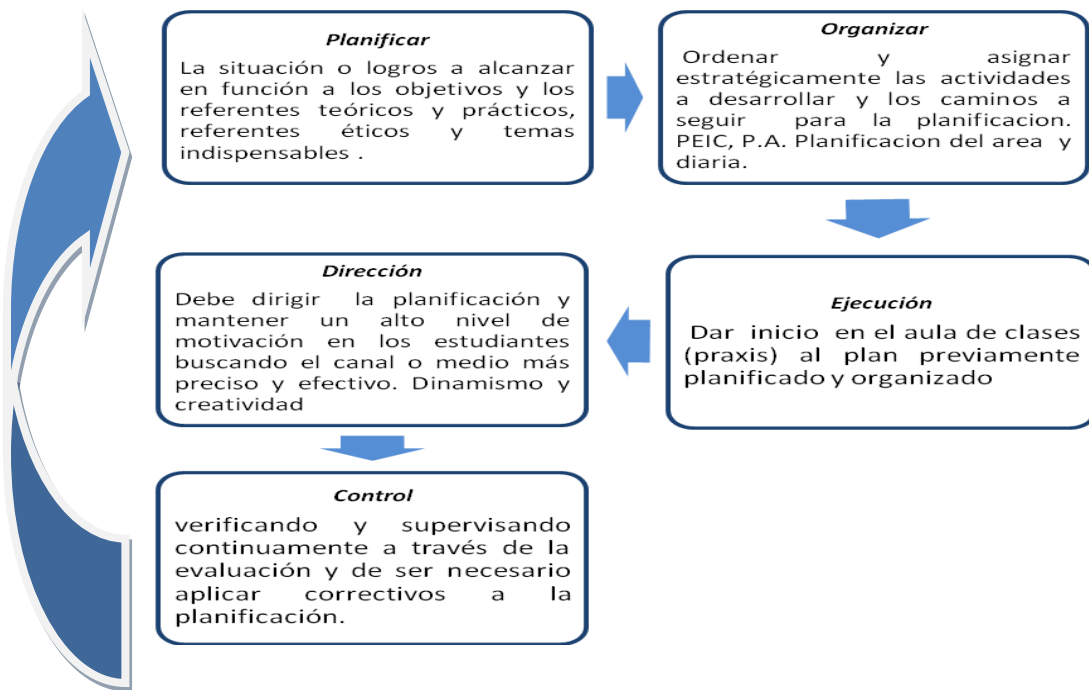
Planificar

La situación o logros a alcanzar en función a los objetivos y los referentes teóricos y prácticos, referentes éticos y temas indispensables .

Organizar

Ordenar y asignar estratégicamente las actividades a desarrollar y los caminos a seguir para la planificacion. PEIC, P.A. Planificacion del area y diaria.

Ejecución

Dar inicio en el aula de clases (praxis) al plan previamente planificado y organizado

Dirección

Debe dirigir la planificación y mantener un alto nivel de motivación en los estudiantes buscando el canal o medio más preciso y efectivo. Dinamismo y creatividad

Control

verificando y supervisando continuamente a través de la evaluación y de ser necesario aplicar correctivos a la planificación.